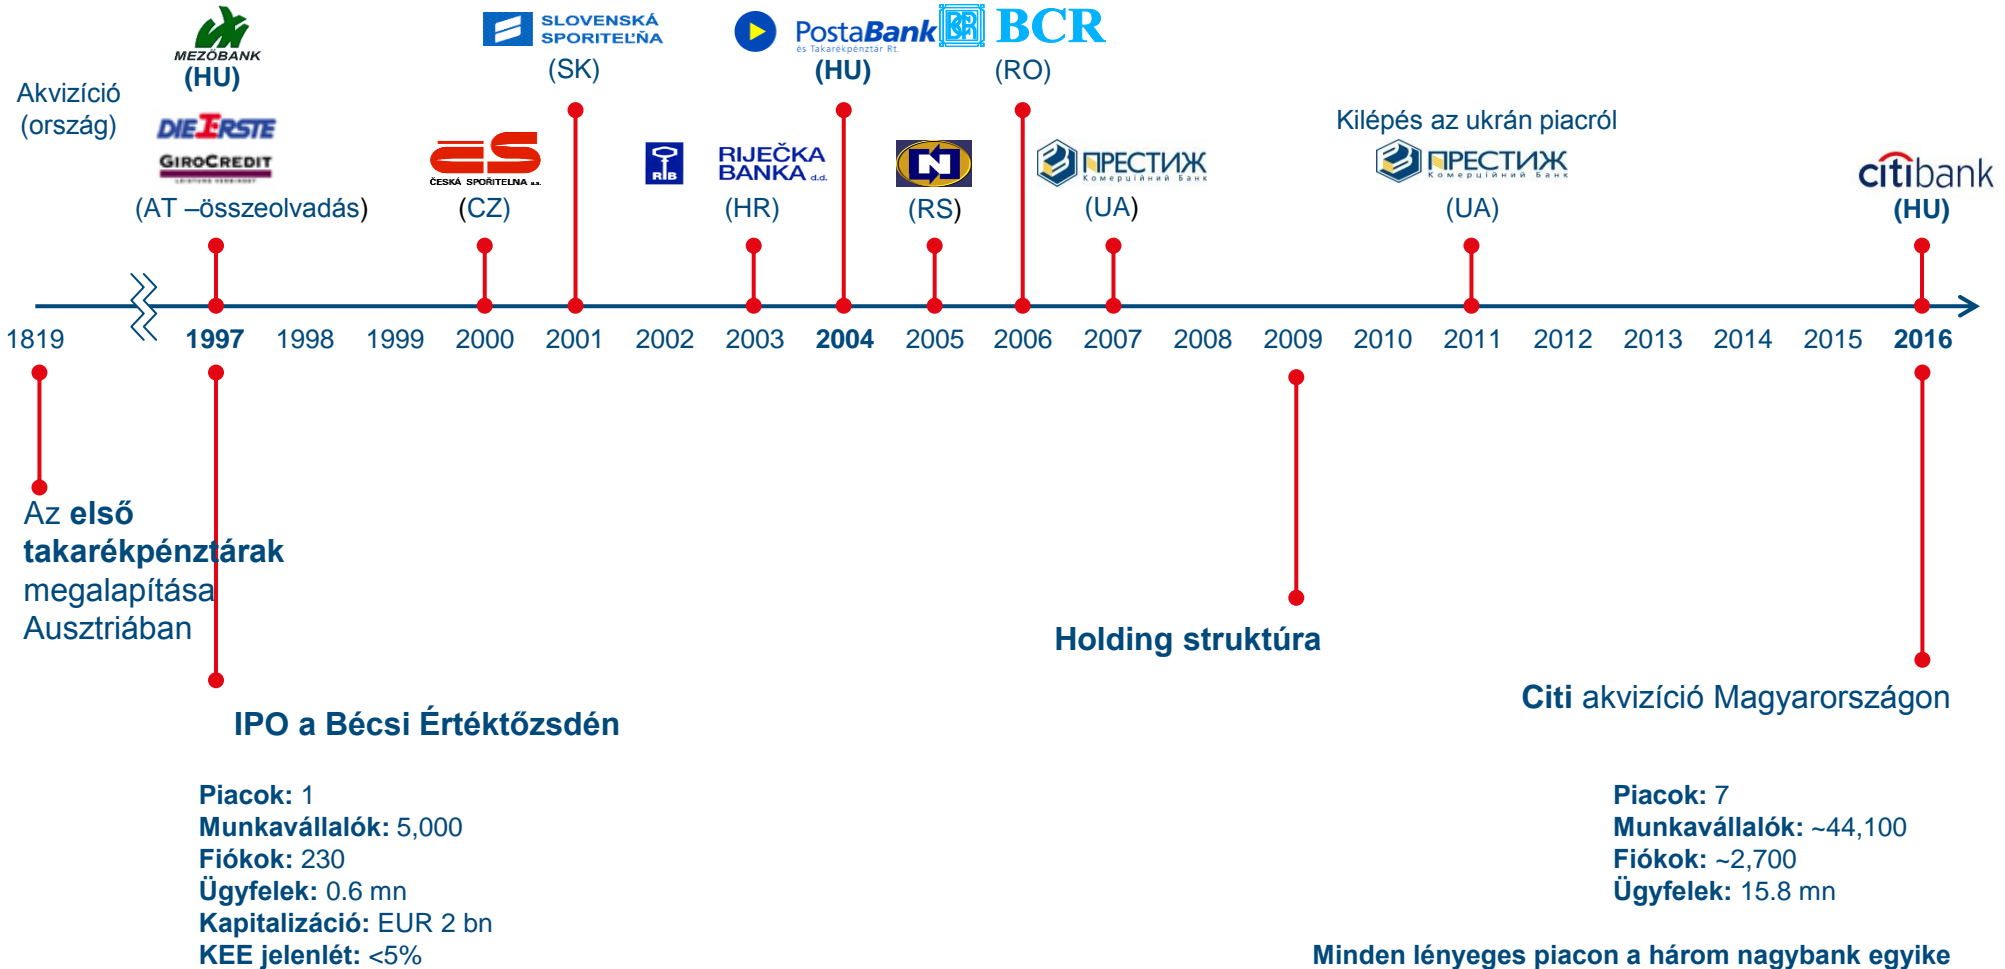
Akvizíció (ország)

MEZŐBANK
(HU)
DIE ERSTE
GIROCREDIT
(AT –összeolvadás)

ČESKÁ SPOŘITELNA a.s.
(CZ)

SLOVENSKÁ SPORITEĽŇA
(SK)

RIB
RIJEČKA BANKA d.d.
(HR)

PostaBank és Takarékpénztár Rt.
(HU)

(RS)

BCR
(RO)

ПРЕСТИЖ Комерційний Банк
(UA)

Kilépés az ukrán piacról
ПРЕСТИЖ Комерційний Банк
(UA)

citibank
(HU)

1819 1997 1998 1999 2000 2001 2002 2003 2004 2005 2006 2007 2008 2009 2010 2011 2012 2013 2014 2015 2016

Az első takarékpénztárak megalapítása Ausztriában

IPO a Bécsi Értéktőzsdén

Holding struktúra

Citi akvizíció Magyarországon

Piacok: 1
Munkavállalók: 5,000
Fiókok: 230
Ügyfelek: 0.6 mn
Kapitalizáció: EUR 2 bn
KEE jelenlét: <5%

Piacok: 7
Munkavállalók: ~44,100
Fiókok: ~2,700
Ügyfelek: 15.8 mn

Minden lényeges piacon a három nagybank egyike